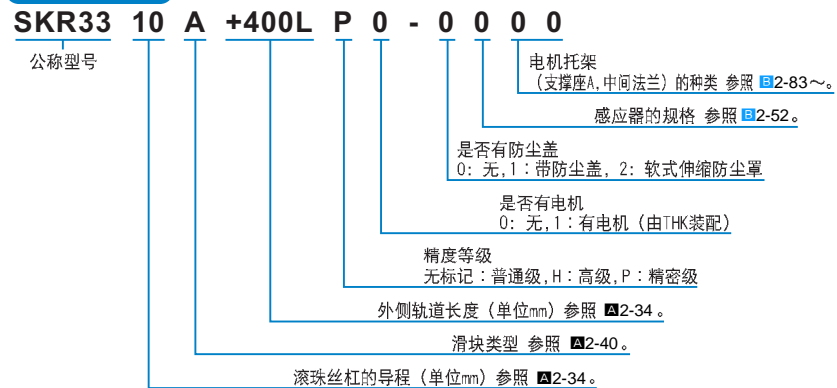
SKR33 10 A +400L P 0 - 0 0 0 0

公称型号

电机托架
（支撑座A,中间法兰）的种类 参照 B2-83～。

感应器的规格 参照 B2-52。

是否有防尘盖
0：无，1：带防尘盖，2：软式伸缩防尘罩

是否有电机
0：无，1：有电机（由THK装配）

精度等级
无标记：普通级，H：高级，P：精密级

外侧轨道长度（单位mm）参照 A2-34。

滑块类型 参照 A2-40。

滚珠丝杠的导程（单位mm）参照 A2-34。